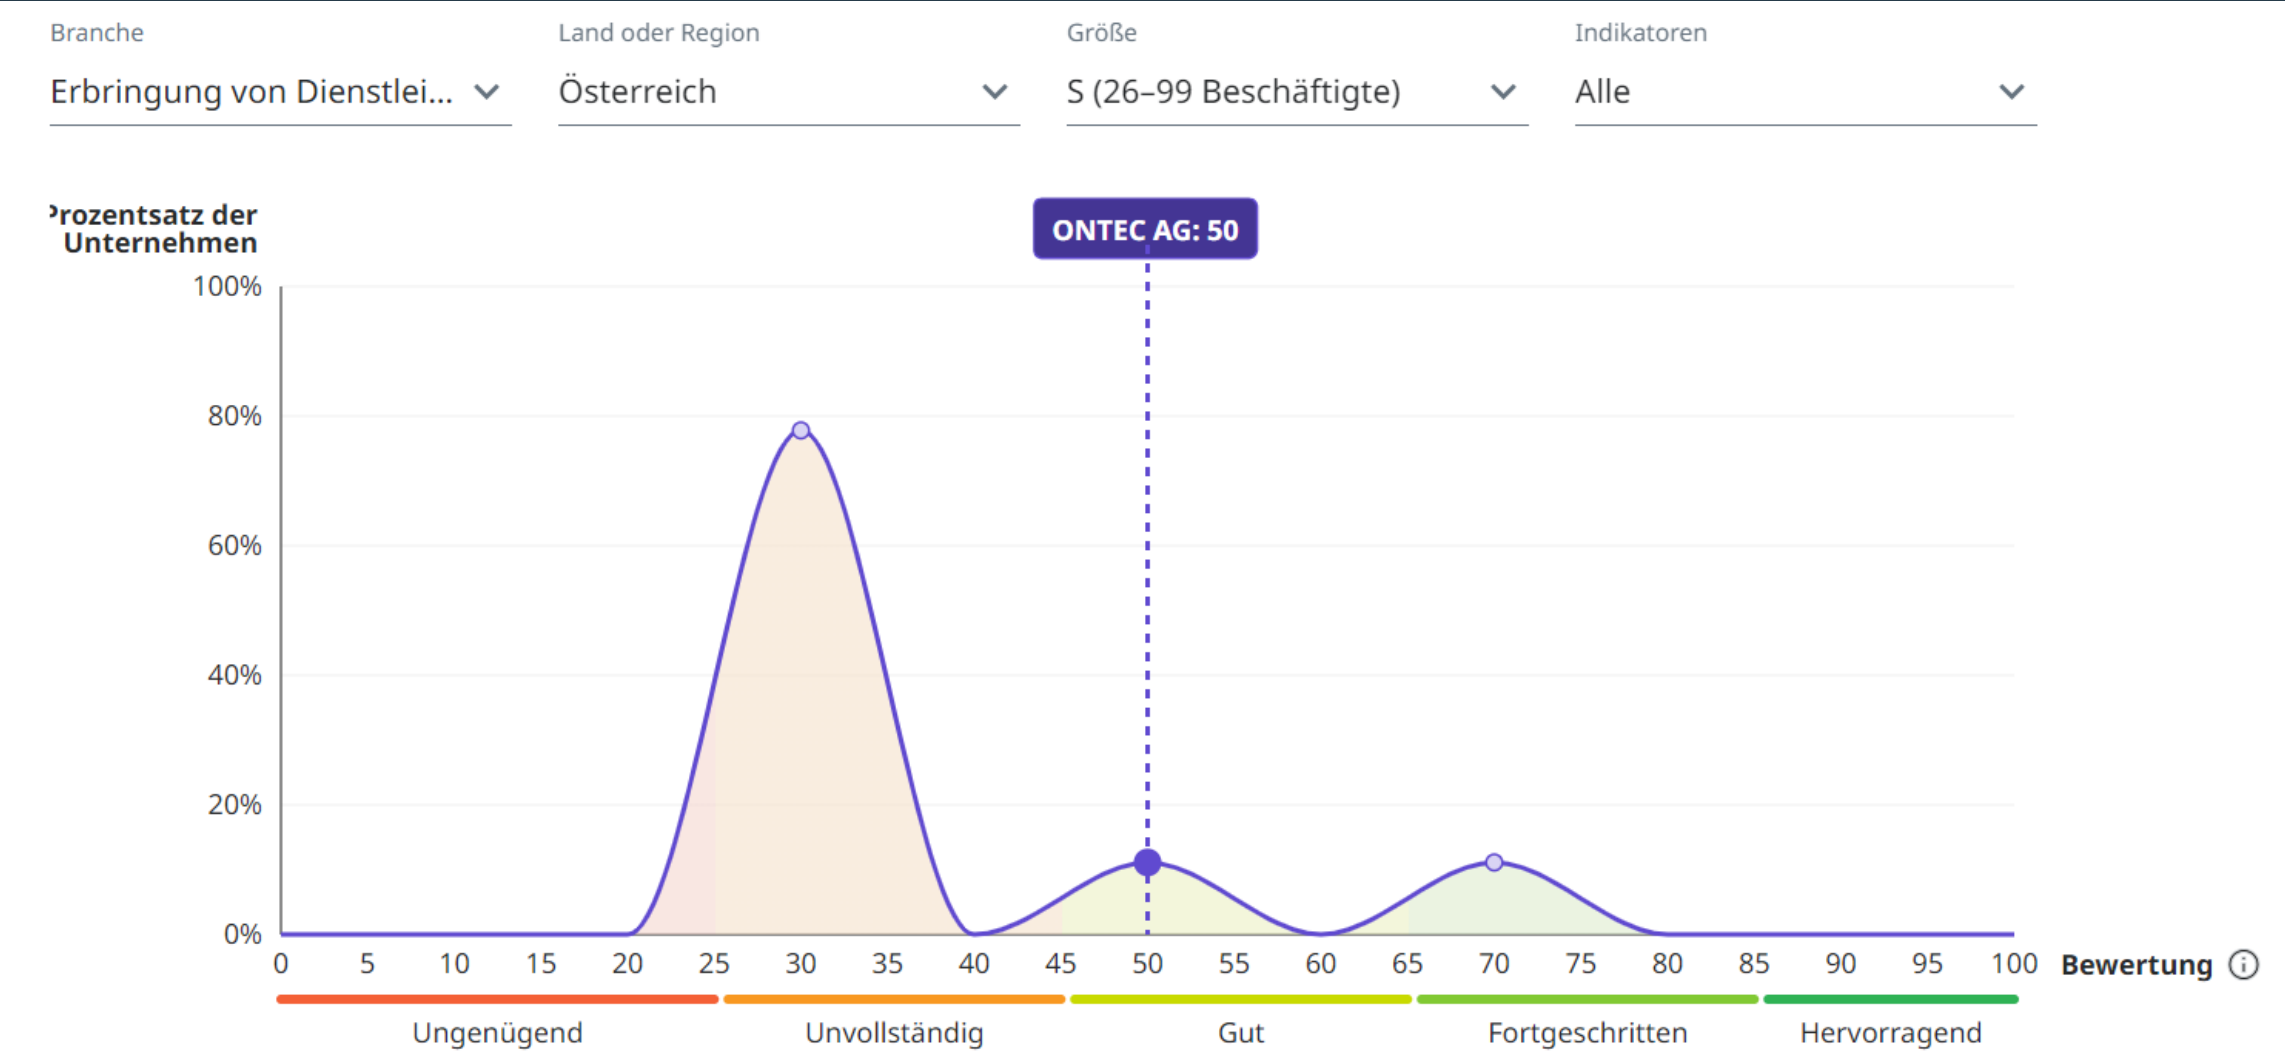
Branche
Erbringung von Dienstlei...

Land oder Region
Österreich

Größe
S (26–99 Beschäftigte)

Indikatoren
Alle

Prozentsatz der Unternehmen

ONTEC AG: 50

100%
80%
60%
40%
20%
0%

0 5 10 15 20 25 30 35 40 45 50 55 60 65 70 75 80 85 90 95 100

Bewertung

Ungenügend
Unvollständig
Gut
Fortgeschritten
Hervorragend